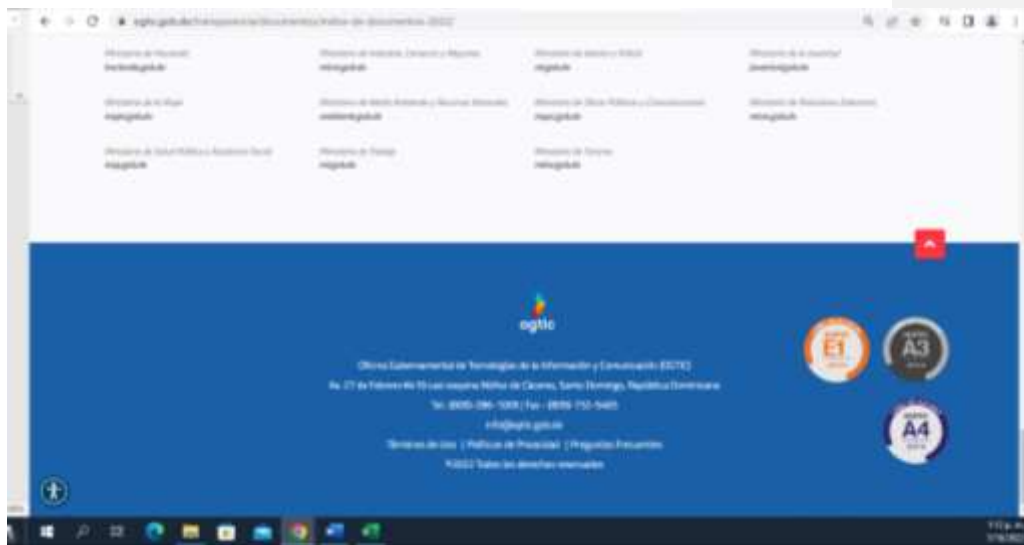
ogtic.gob.do/transparencia/documentos/indice-de-documentos-2022

Ministerio de Hacienda
hacienda.gob.do

Ministerio de Industria, Comercio y Mipymes
mic.gob.do

Ministerio de Interior y Policía
mip.gob.do

Ministerio de la Juventud
juventud.gob.do

Ministerio de la Mujer
mujer.gob.do

Ministerio de Medio Ambiente y Recursos Naturales
ambiente.gob.do

Ministerio de Obras Públicas y Comunicaciones
mopc.gob.do

Ministerio de Relaciones Exteriores
mirex.gob.do

Ministerio de Salud Pública y Asistencia Social
msp.gob.do

Ministerio de Trabajo
mt.gob.do

Ministerio de Turismo
mitur.gob.do

ogtic

Oficina Gubernamental de Tecnologías de la Información y Comunicación (OGTIC)
Av. 27 de Febrero #419 casi esquina Núñez de Cáceres, Santo Domingo, República Dominicana
Tel. (809)-286-1009 | Fax: (809)-732-5465
info@ogtic.gob.do
Términos de Uso | Políticas de Privacidad | Preguntas Frecuentes
©2022 Todos los derechos reservados

E1
A3
A4